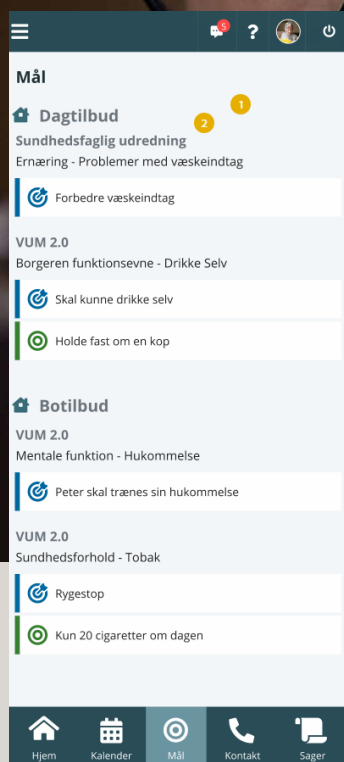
5 ?

Mål

Dagtilbud

1

2

Sundhedsfaglig udredning

Ernæring - Problemer med væskeindtag

Forbedre væskeindtag

VUM 2.0

Borgeren funktionsevne - Drikke Selv

Skal kunne drikke selv

Holde fast om en kop

Botilbud

VUM 2.0

Mentale funktion - Hukommelse

Peter skal trænes sin hukommelse

VUM 2.0

Sundhedsforhold - Tobak

Rygestop

Kun 20 cigaretter om dagen

Hjem Kalender Mål Kontakt Sager